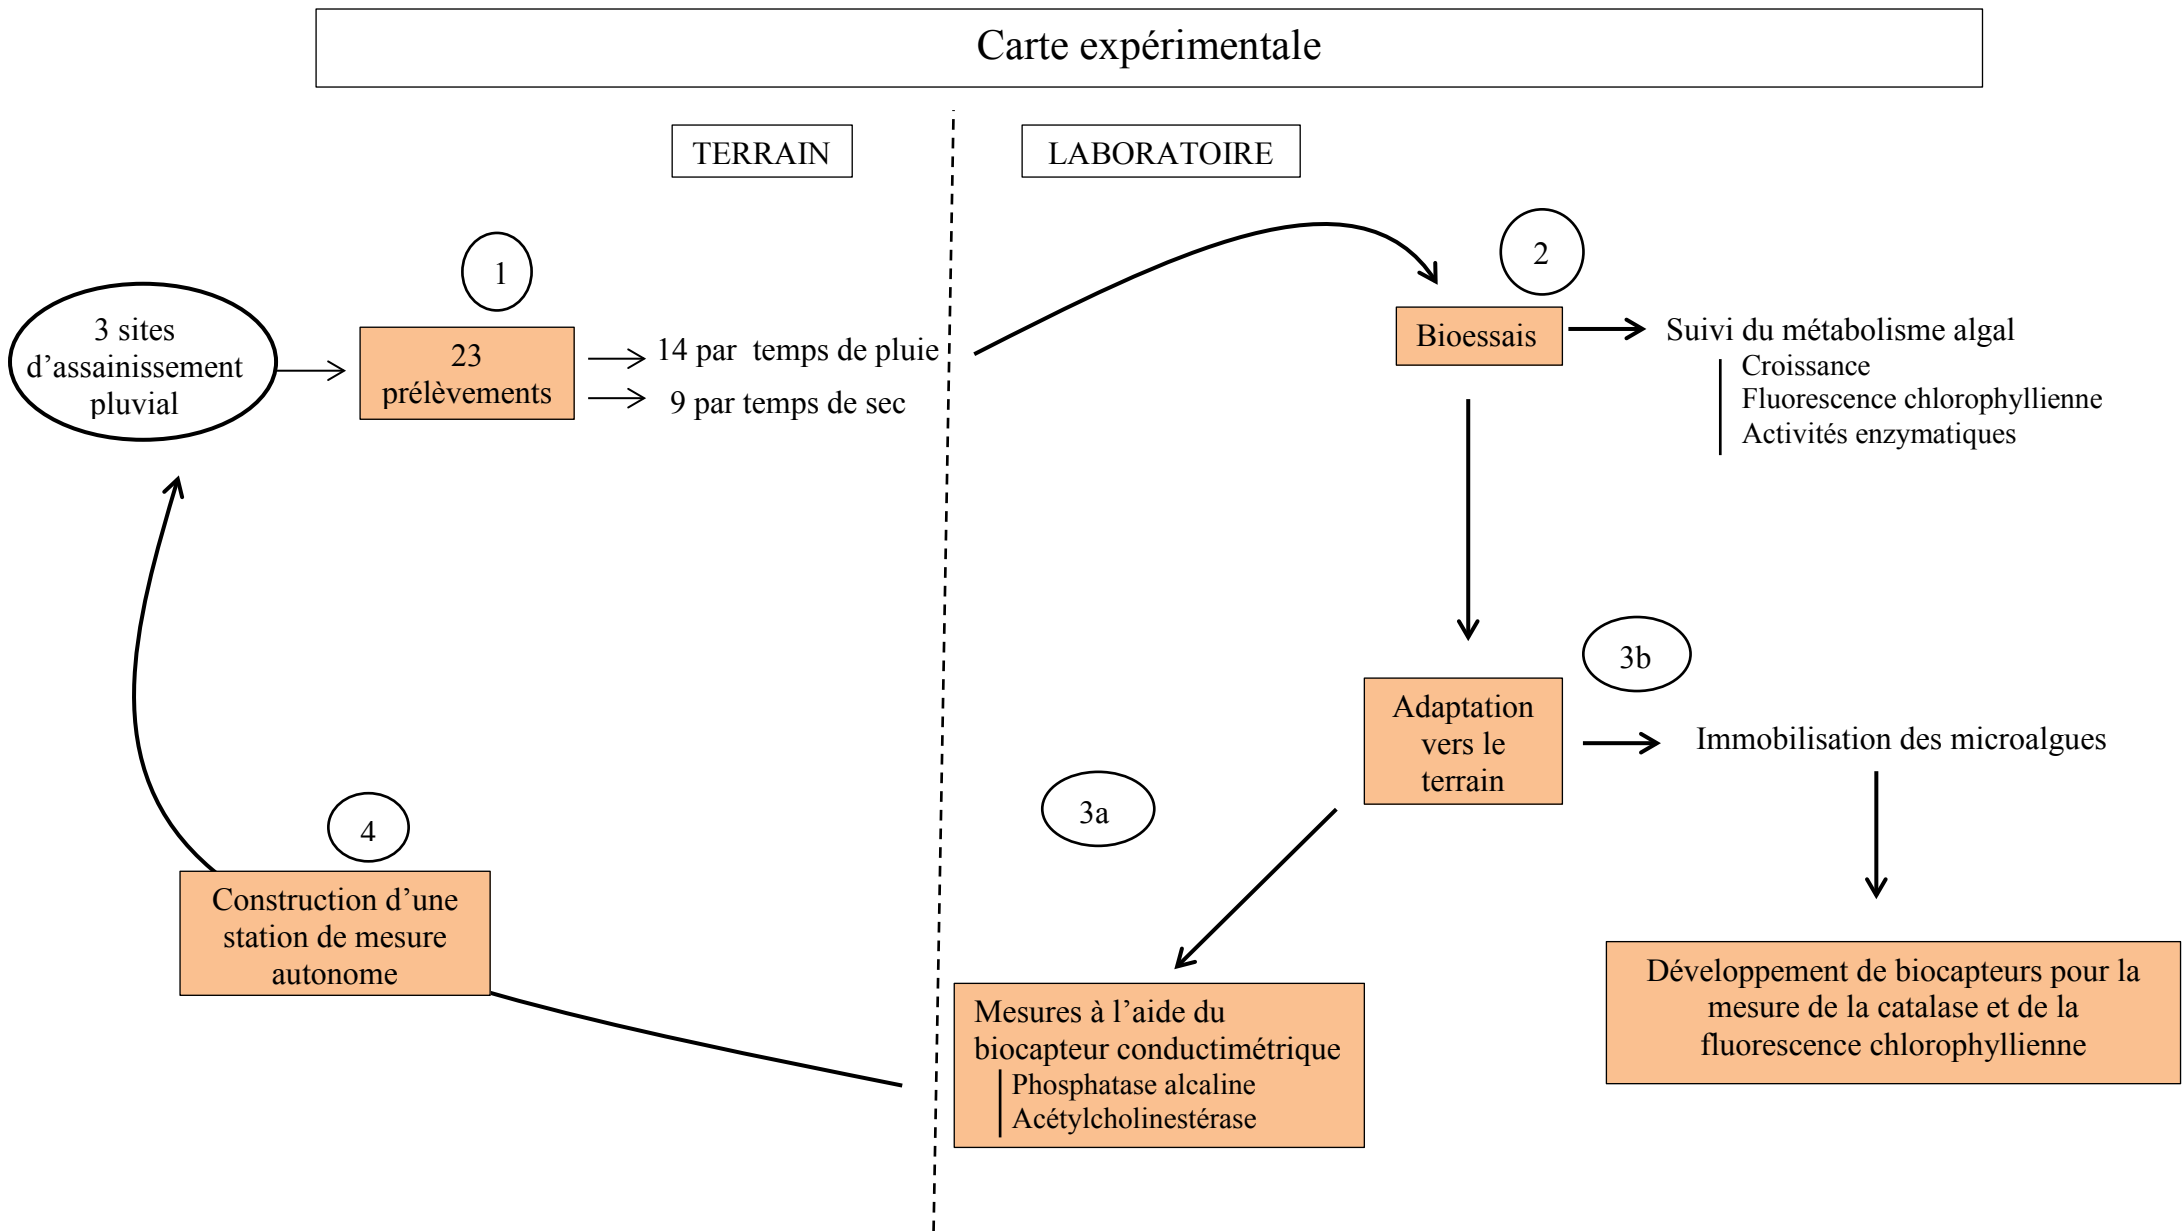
Carte expérimentale

TERRAIN

LABORATOIRE

1

3 sites d'assainissement pluvial

23 prélèvements

14 par temps de pluie

9 par temps de sec

2

Bioessais

Suivi du métabolisme algal
Croissance
Fluorescence chlorophyllienne
Activités enzymatiques

3b

Adaptation vers le terrain

Immobilisation des microalgues

3a

4

Construction d'une station de mesure autonome

Mesures à l'aide du biocapteur conductimétrique
Phosphatase alcaline
Acétylcholinestérase

Développement de biocapteurs pour la mesure de la catalase et de la fluorescence chlorophyllienne